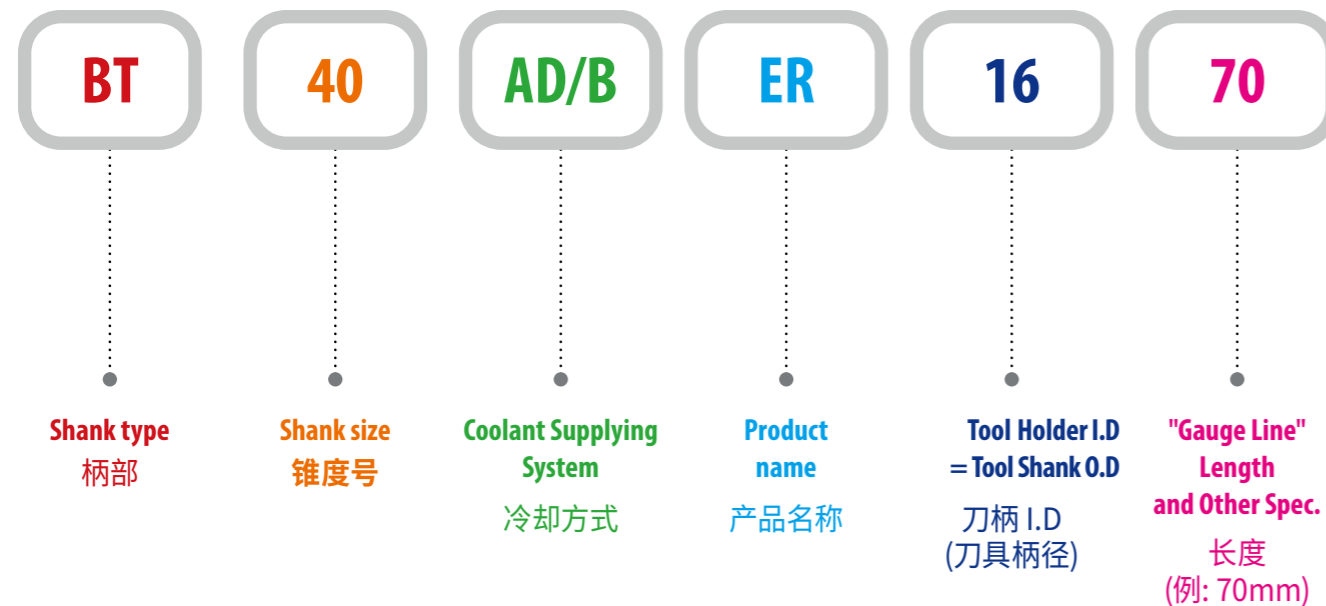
BT

40

AD/B

ER

16

70

Shank type
柄部

Shank size
锥度号

Coolant Supplying System
冷却方式

Product name
产品名称

Tool Holder I.D = Tool Shank O.D
刀柄 I.D
(刀具柄径)

"Gauge Line" Length and Other Spec.
长度
(例: 70mm)